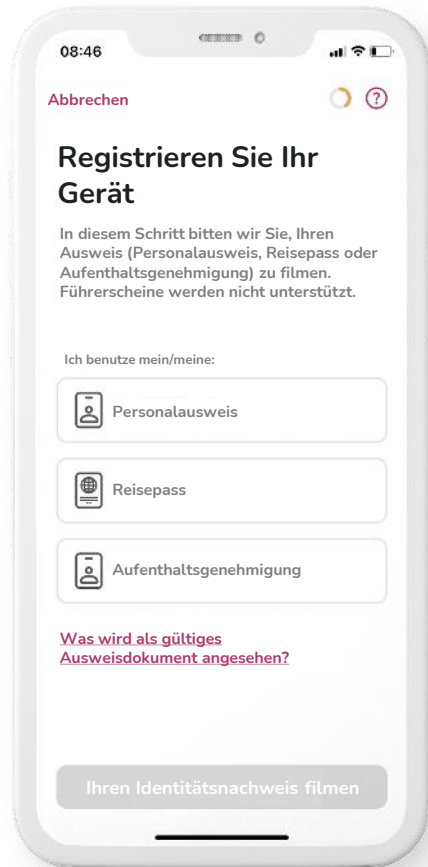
08:46

Abbrechen

?

Registrieren Sie Ihr Gerät

In diesem Schritt bitten wir Sie, Ihren Ausweis (Personalausweis, Reisepass oder Aufenthaltsgenehmigung) zu filmen. Führerscheine werden nicht unterstützt.

Ich benutze mein/meine:

Personalausweis

Reisepass

Aufenthaltsgenehmigung

Was wird als gültiges Ausweisdokument angesehen?

Ihren Identitätsnachweis filmen